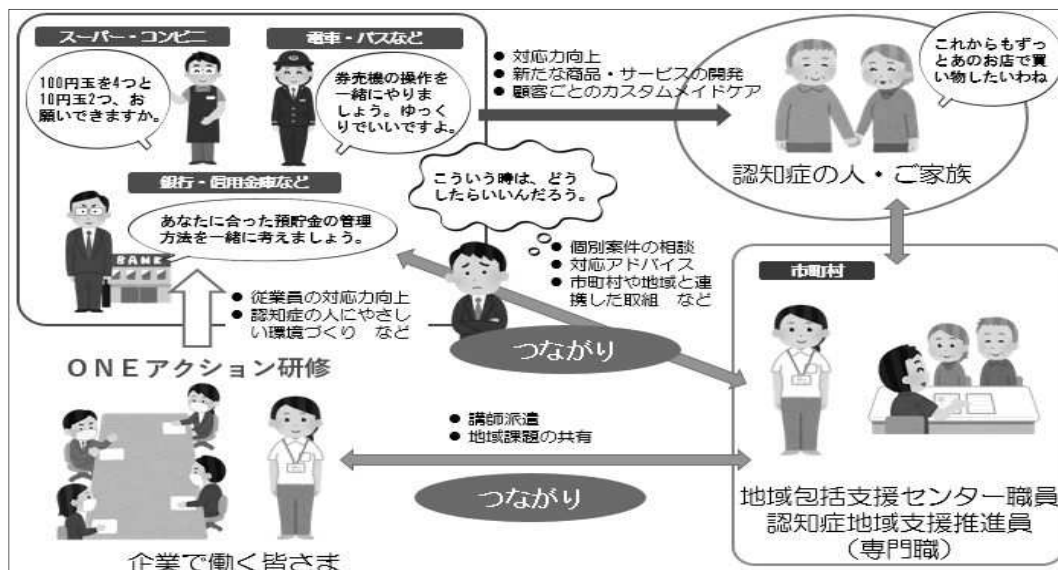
スーパー・コンビニ

100円玉を4つと10円玉2つ、お願いできますか。

電車・バスなど

券売機の操作を一緒にやりましょう。ゆっくりでいいですよ。

銀行・信用金庫など

あなたに合った預貯金の管理方法を一緒に考えましょう。

BANK

● 従業員の対応力向上
● 認知症の人にやさしい環境づくり　など

ONEアクション研修

● 対応力向上
● 新たな商品・サービスの開発
● 顧客ごとのカスタムメイドケア

これからもずっとあのお店で買い物したいわね

認知症の人・ご家族

こういう時は、どうしたらいいんだろう。

● 個別案件の相談
● 対応アドバイス
● 市町村や地域と連携した取組　など

つながり

市町村

● 講師派遣
● 地域課題の共有

つながり

企業で働く皆さま

地域包括支援センター職員
認知症地域支援推進員
（専門職）